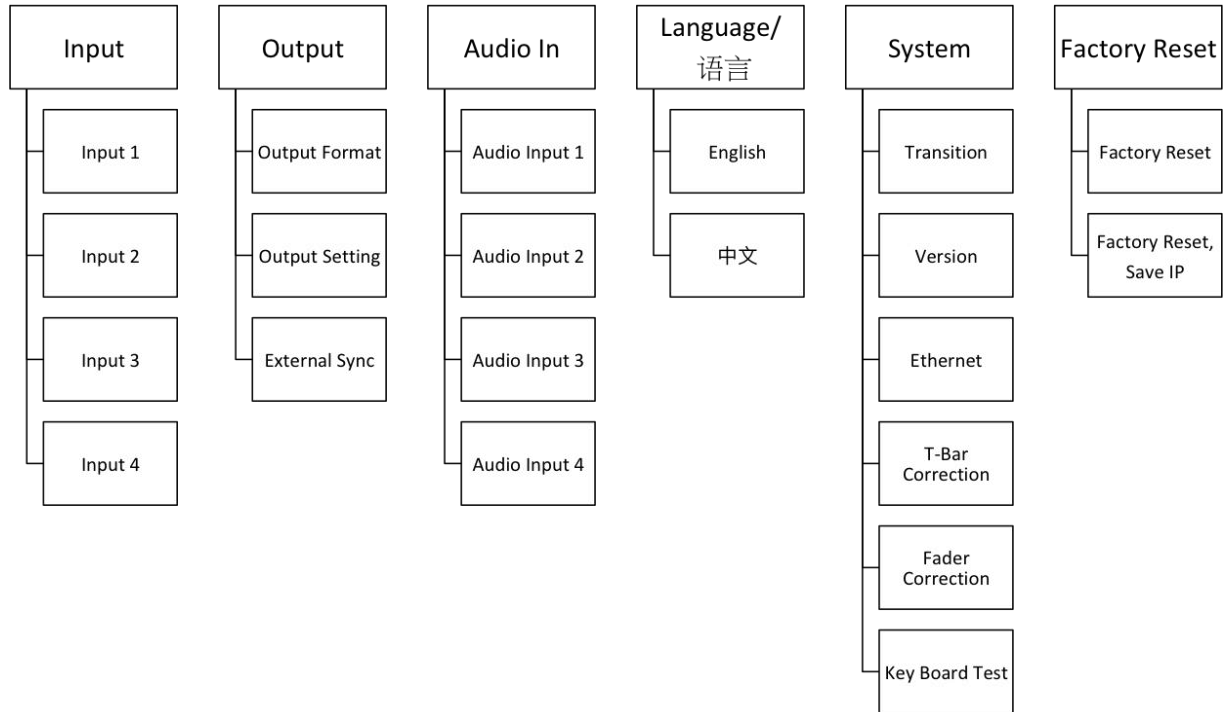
Input

Input 1

Input 2

Input 3

Input 4

Output

Output Format

Output Setting

External Sync

Audio In

Audio Input 1

Audio Input 2

Audio Input 3

Audio Input 4

Language/ 语言

English

中文

System

Transition

Version

Ethernet

T-Bar Correction

Fader Correction

Key Board Test

Factory Reset

Factory Reset

Factory Reset, Save IP